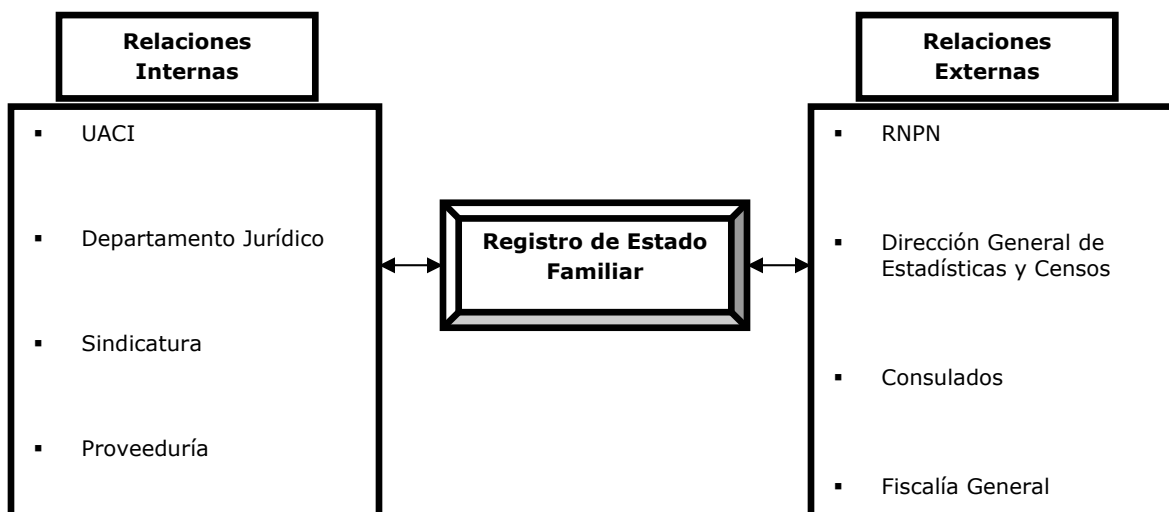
Relaciones Internas

- UACI
- Departamento Jurídico
- Sindicatura
- Proveeduría

Registro de Estado Familiar

Relaciones Externas

- RNPN
- Dirección General de Estadísticas y Censos
- Consulados
- Fiscalía General